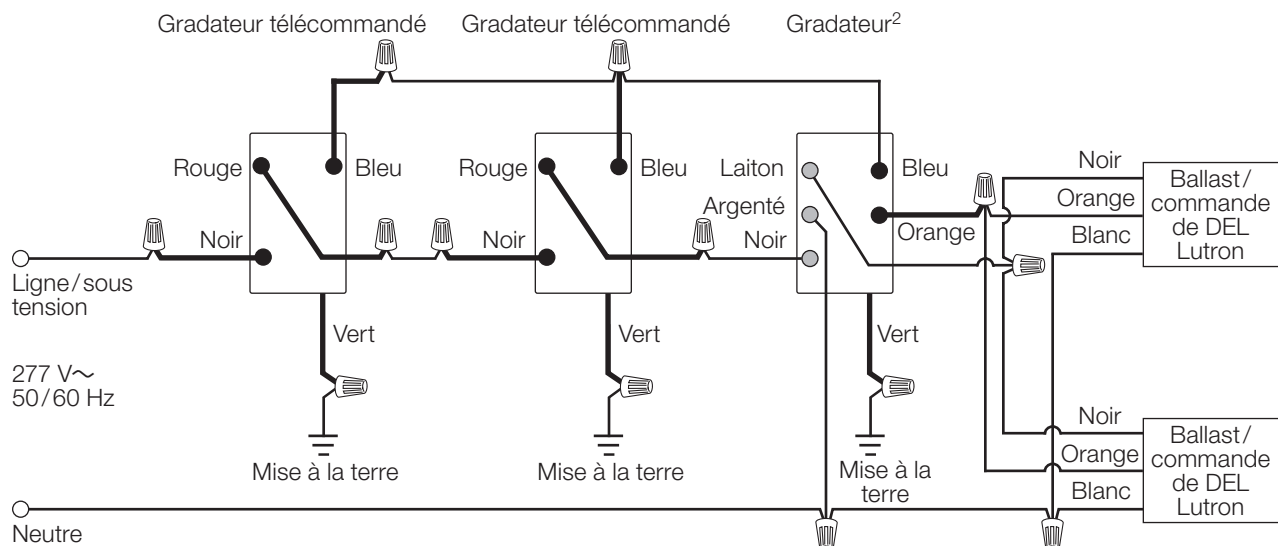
Gradateur télécommandé
Gradateur télécommandé
Gradateur$^2$

Rouge
Bleu
Noir
Vert
Mise à la terre

Rouge
Bleu
Noir
Vert
Mise à la terre

Laiton
Argenté
Noir
Bleu
Orange
Vert
Mise à la terre

Ligne / sous tension
277 V∼
50 / 60 Hz
Neutre

Noir
Orange
Blanc
Ballast / commande de DEL Lutron

Noir
Orange
Blanc
Ballast / commande de DEL Lutron